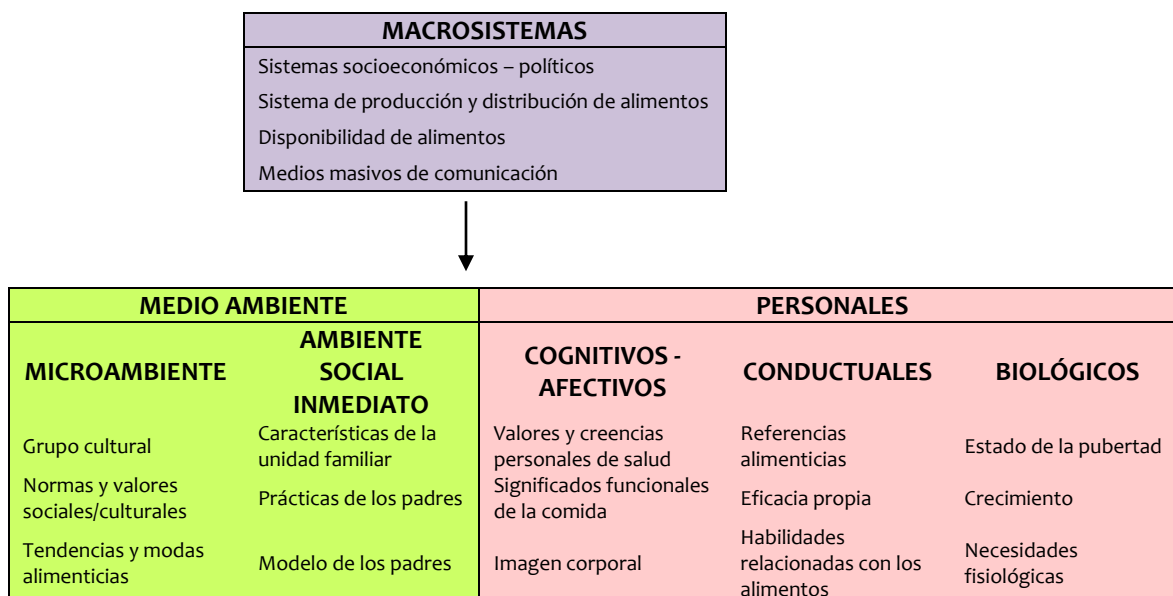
| MACROSISTEMAS |
|---|
| Sistemas socioeconómicos – políticos |
| Sistema de producción y distribución de alimentos |
| Disponibilidad de alimentos |
| Medios masivos de comunicación |

| MEDIO AMBIENTE | | PERSONALES | | |
|---|---|---|---|---|
| MICROAMBIENTE | AMBIENTE SOCIAL INMEDIATO | COGNITIVOS - AFECTIVOS | CONDUCTUALES | BIOLÓGICOS |
| Grupo cultural | Características de la unidad familiar | Valores y creencias personales de salud | Referencias alimenticias | Estado de la pubertad |
| Normas y valores sociales/culturales | Prácticas de los padres | Significados funcionales de la comida | Eficacia propia | Crecimiento |
| Tendencias y modas alimenticias | Modelo de los padres | Imagen corporal | Habilidades relacionadas con los alimentos | Necesidades fisiológicas |